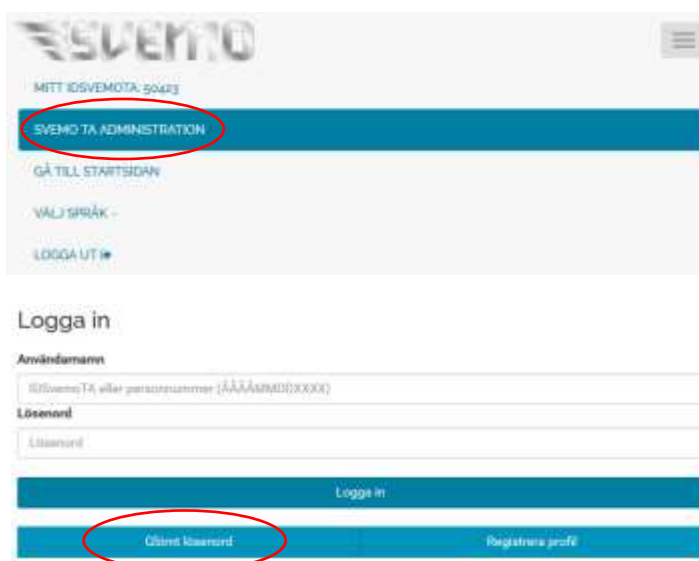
SVEMO

MITT IDSVEMOTA: 50423

SVEMO TA ADMINISTRATION

GÅ TILL STARTSIDAN

VÄLJ SPRÅK -

LOGGA UT

Logga in

Användarnamn

IDSvemoTA eller personnummer (ÅÅÅÅMMDDXXXX)

Lösenord

Lösenord

Logga in

Glömt lösenord

Registrera profil